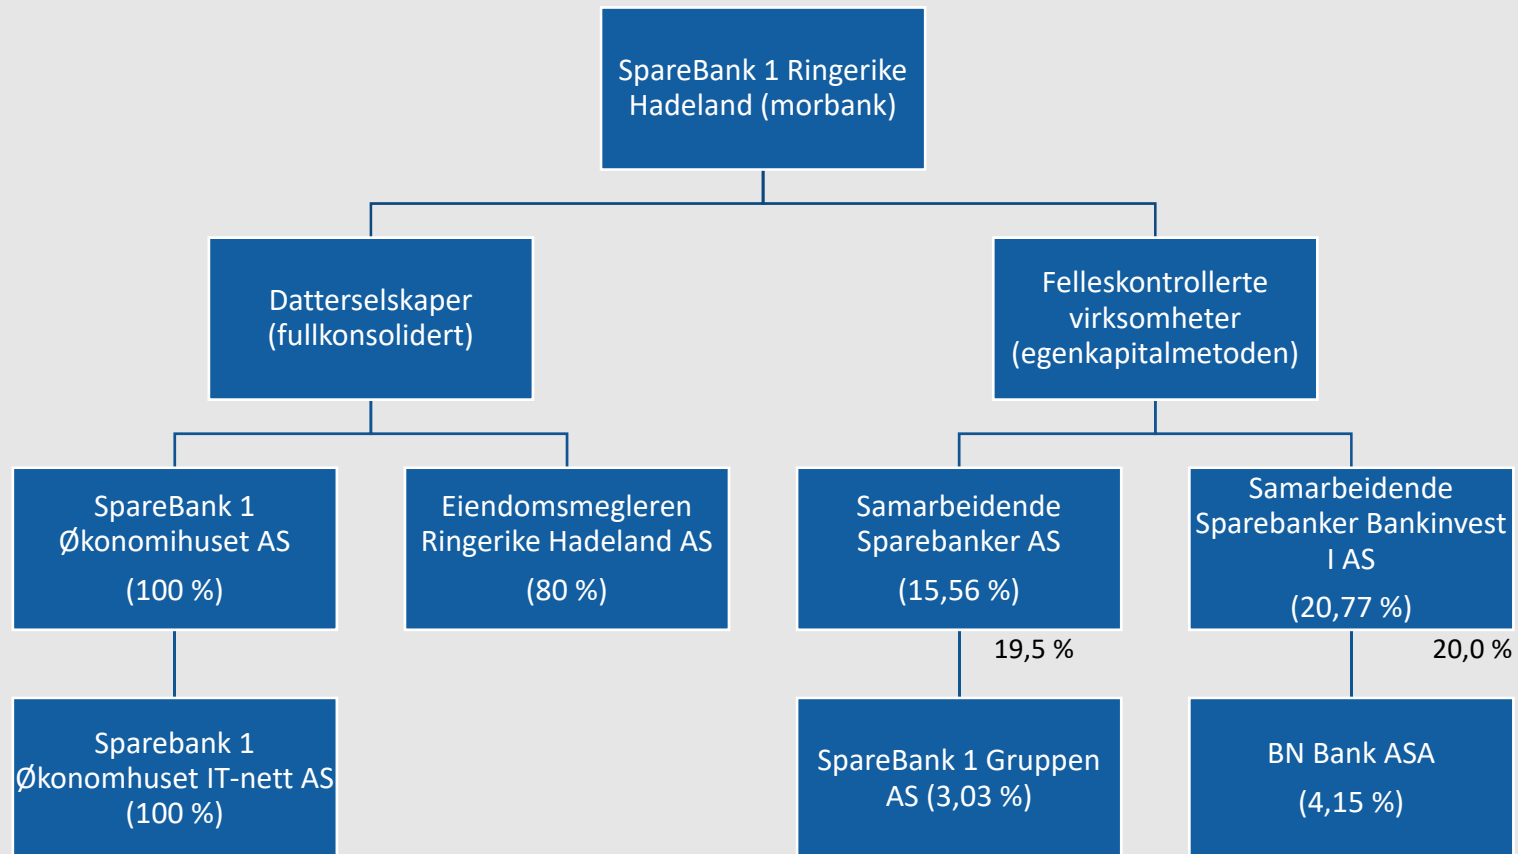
SpareBank 1 Ringerike Hadeland (morbank)

Datterselskaper (fullkonsolidert)

Felleskontrollerte virksomheter (egenkapitalmetoden)

SpareBank 1 Økonomihuset AS

(100 %)

Eiendomsmegleren Ringerike Hadeland AS

(80 %)

Samarbeidende Sparebanker AS

(15,56 %)

Samarbeidende Sparebanker Bankinvest I AS

(20,77 %)

19,5 %

20,0 %

Sparebank 1 Økonomhuset IT-nett AS (100 %)

SpareBank 1 Gruppen AS (3,03 %)

BN Bank ASA

(4,15 %)